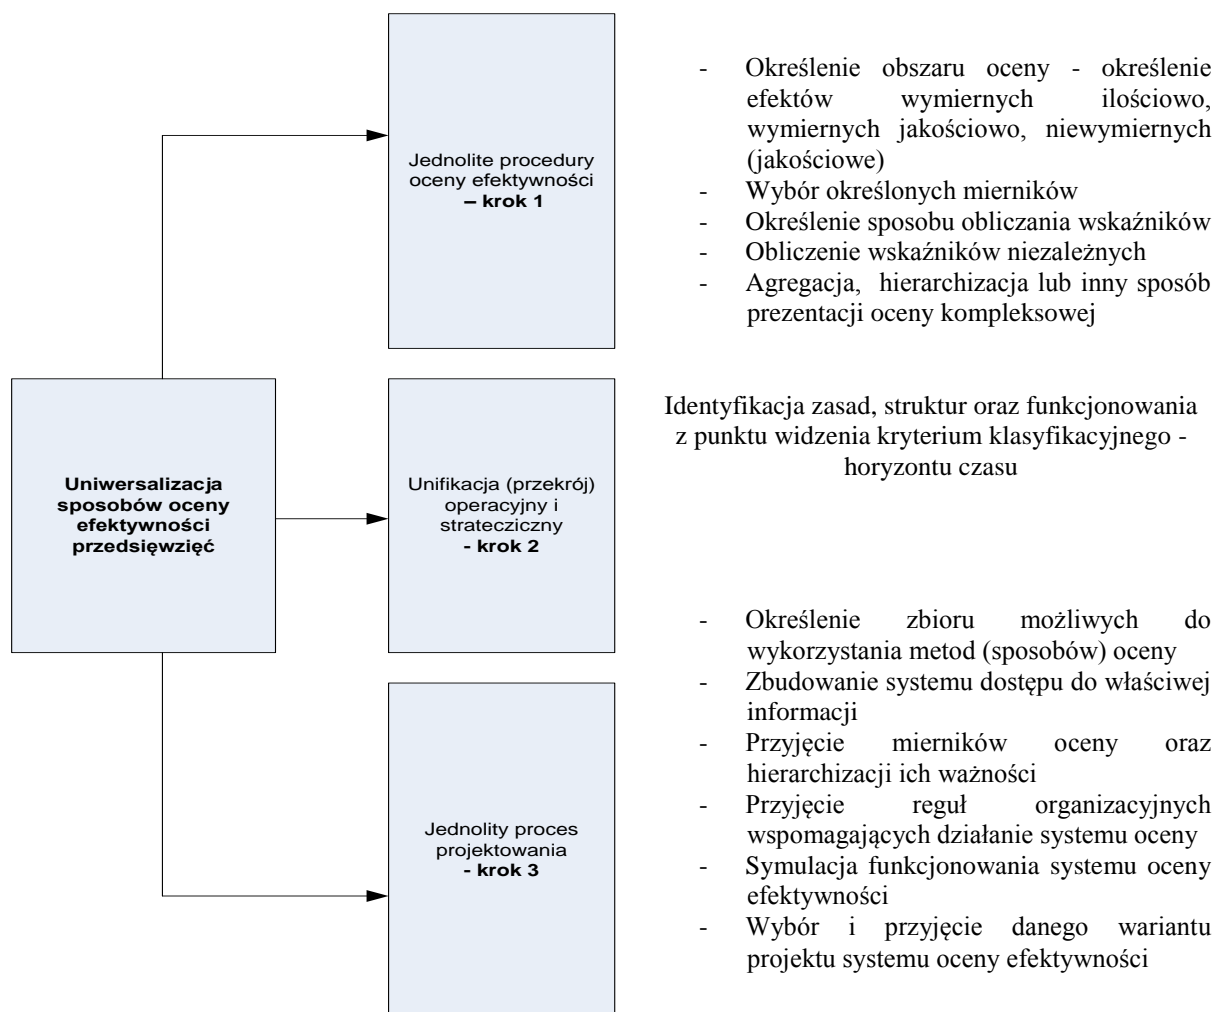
Uniwersalizacja sposobów oceny efektywności przedsięwzięć

Jednolite procedury oceny efektywności
– krok 1

- Określenie obszaru oceny - określenie efektów wymiernych ilościowo, wymiernych jakościowo, niewymiernych (jakościowe)
- Wybór określonych mierników
- Określenie sposobu obliczania wskaźników
- Obliczenie wskaźników niezależnych
- Agregacja, hierarchizacja lub inny sposób prezentacji oceny kompleksowej

Unifikacja (przekrój) operacyjny i strateciczny
- krok 2

Identyfikacja zasad, struktur oraz funkcjonowania z punktu widzenia kryterium klasyfikacyjnego - horyzontu czasu

Jednolity proces projektowania
- krok 3

- Określenie zbioru możliwych do wykorzystania metod (sposobów) oceny
- Zbudowanie systemu dostępu do właściwej informacji
- Przyjęcie mierników oceny oraz hierarchizacji ich ważności
- Przyjęcie reguł organizacyjnych wspomagających działanie systemu oceny
- Symulacja funkcjonowania systemu oceny efektywności
- Wybór i przyjęcie danego wariantu projektu systemu oceny efektywności